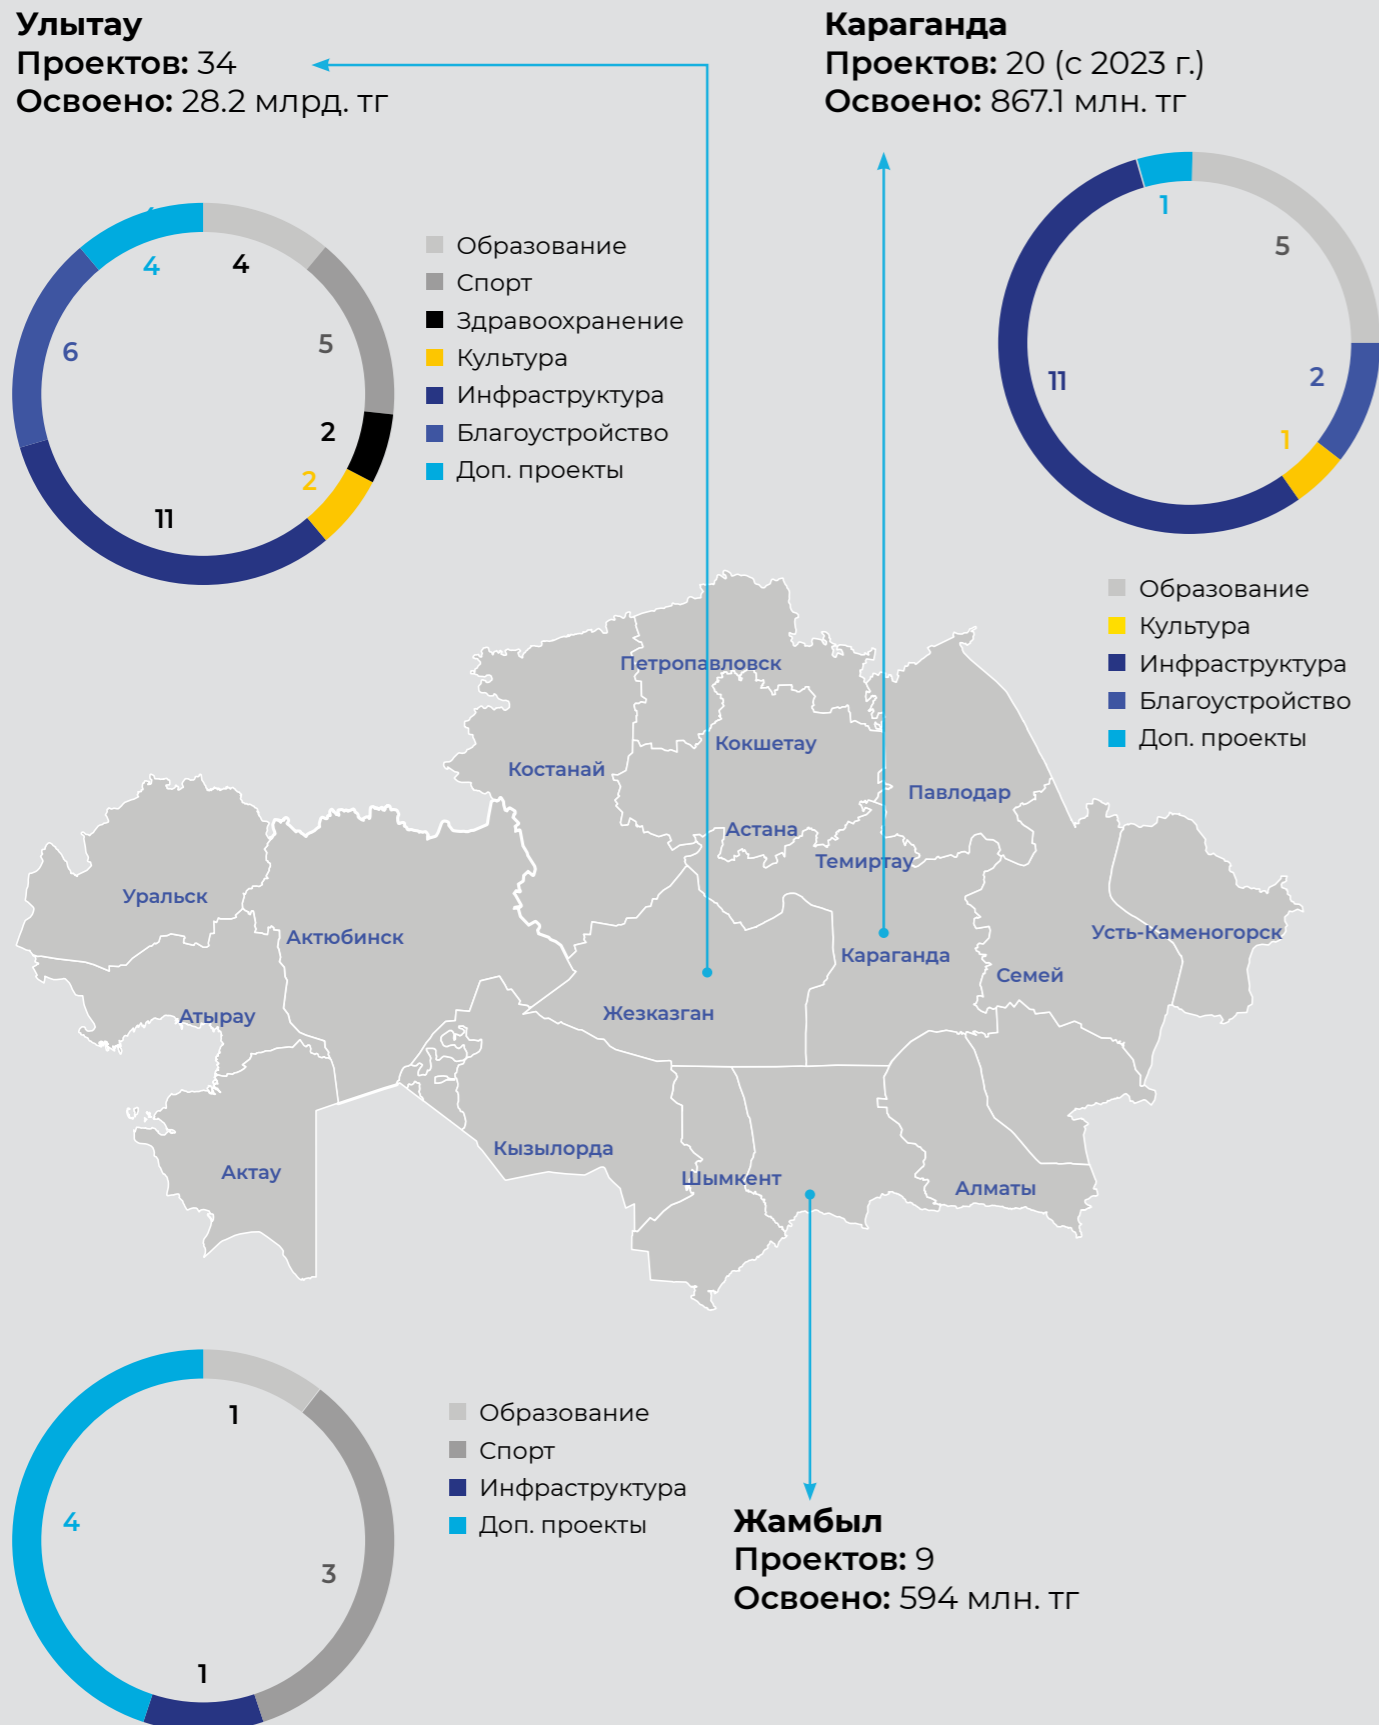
**Улытау**
**Проектов:** 34
**Освоено:** 28.2 млрд. тг

4
4
6
5
2
2
11

Образование
Спорт
Здравоохранение
Культура
Инфраструктура
Благоустройство
Доп. проекты

**Караганда**
**Проектов:** 20 (с 2023 г.)
**Освоено:** 867.1 млн. тг

1
5
11
2
1

Образование
Культура
Инфраструктура
Благоустройство
Доп. проекты

Петропавловск
Кокшетау
Костанай
Павлодар
Астана
Темиртау
Уральск
Актюбинск
Усть-Каменогорск
Караганда
Семей
Атырау
Жезказган
Кызылорда
Актау
Шымкент
Алматы

1
4
3
1

Образование
Спорт
Инфраструктура
Доп. проекты

**Жамбыл**
**Проектов:** 9
**Освоено:** 594 млн. тг